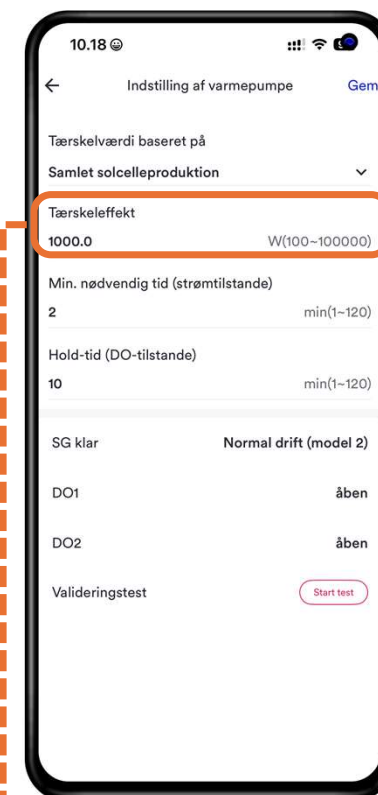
10.18 ☺

←

Indstilling af varmepumpe

Gem

Tærskelværdi baseret på

Samlet solcelleproduktion

Tærskeleffekt

1000.0

W(100~100000)

Min. nødvendig tid (strømtilstande)

2

min(1~120)

Hold-tid (DO-tilstande)

10

min(1~120)

SG klar

Normal drift (model 2)

DO1

åben

DO2

åben

Valideringstest

Start test